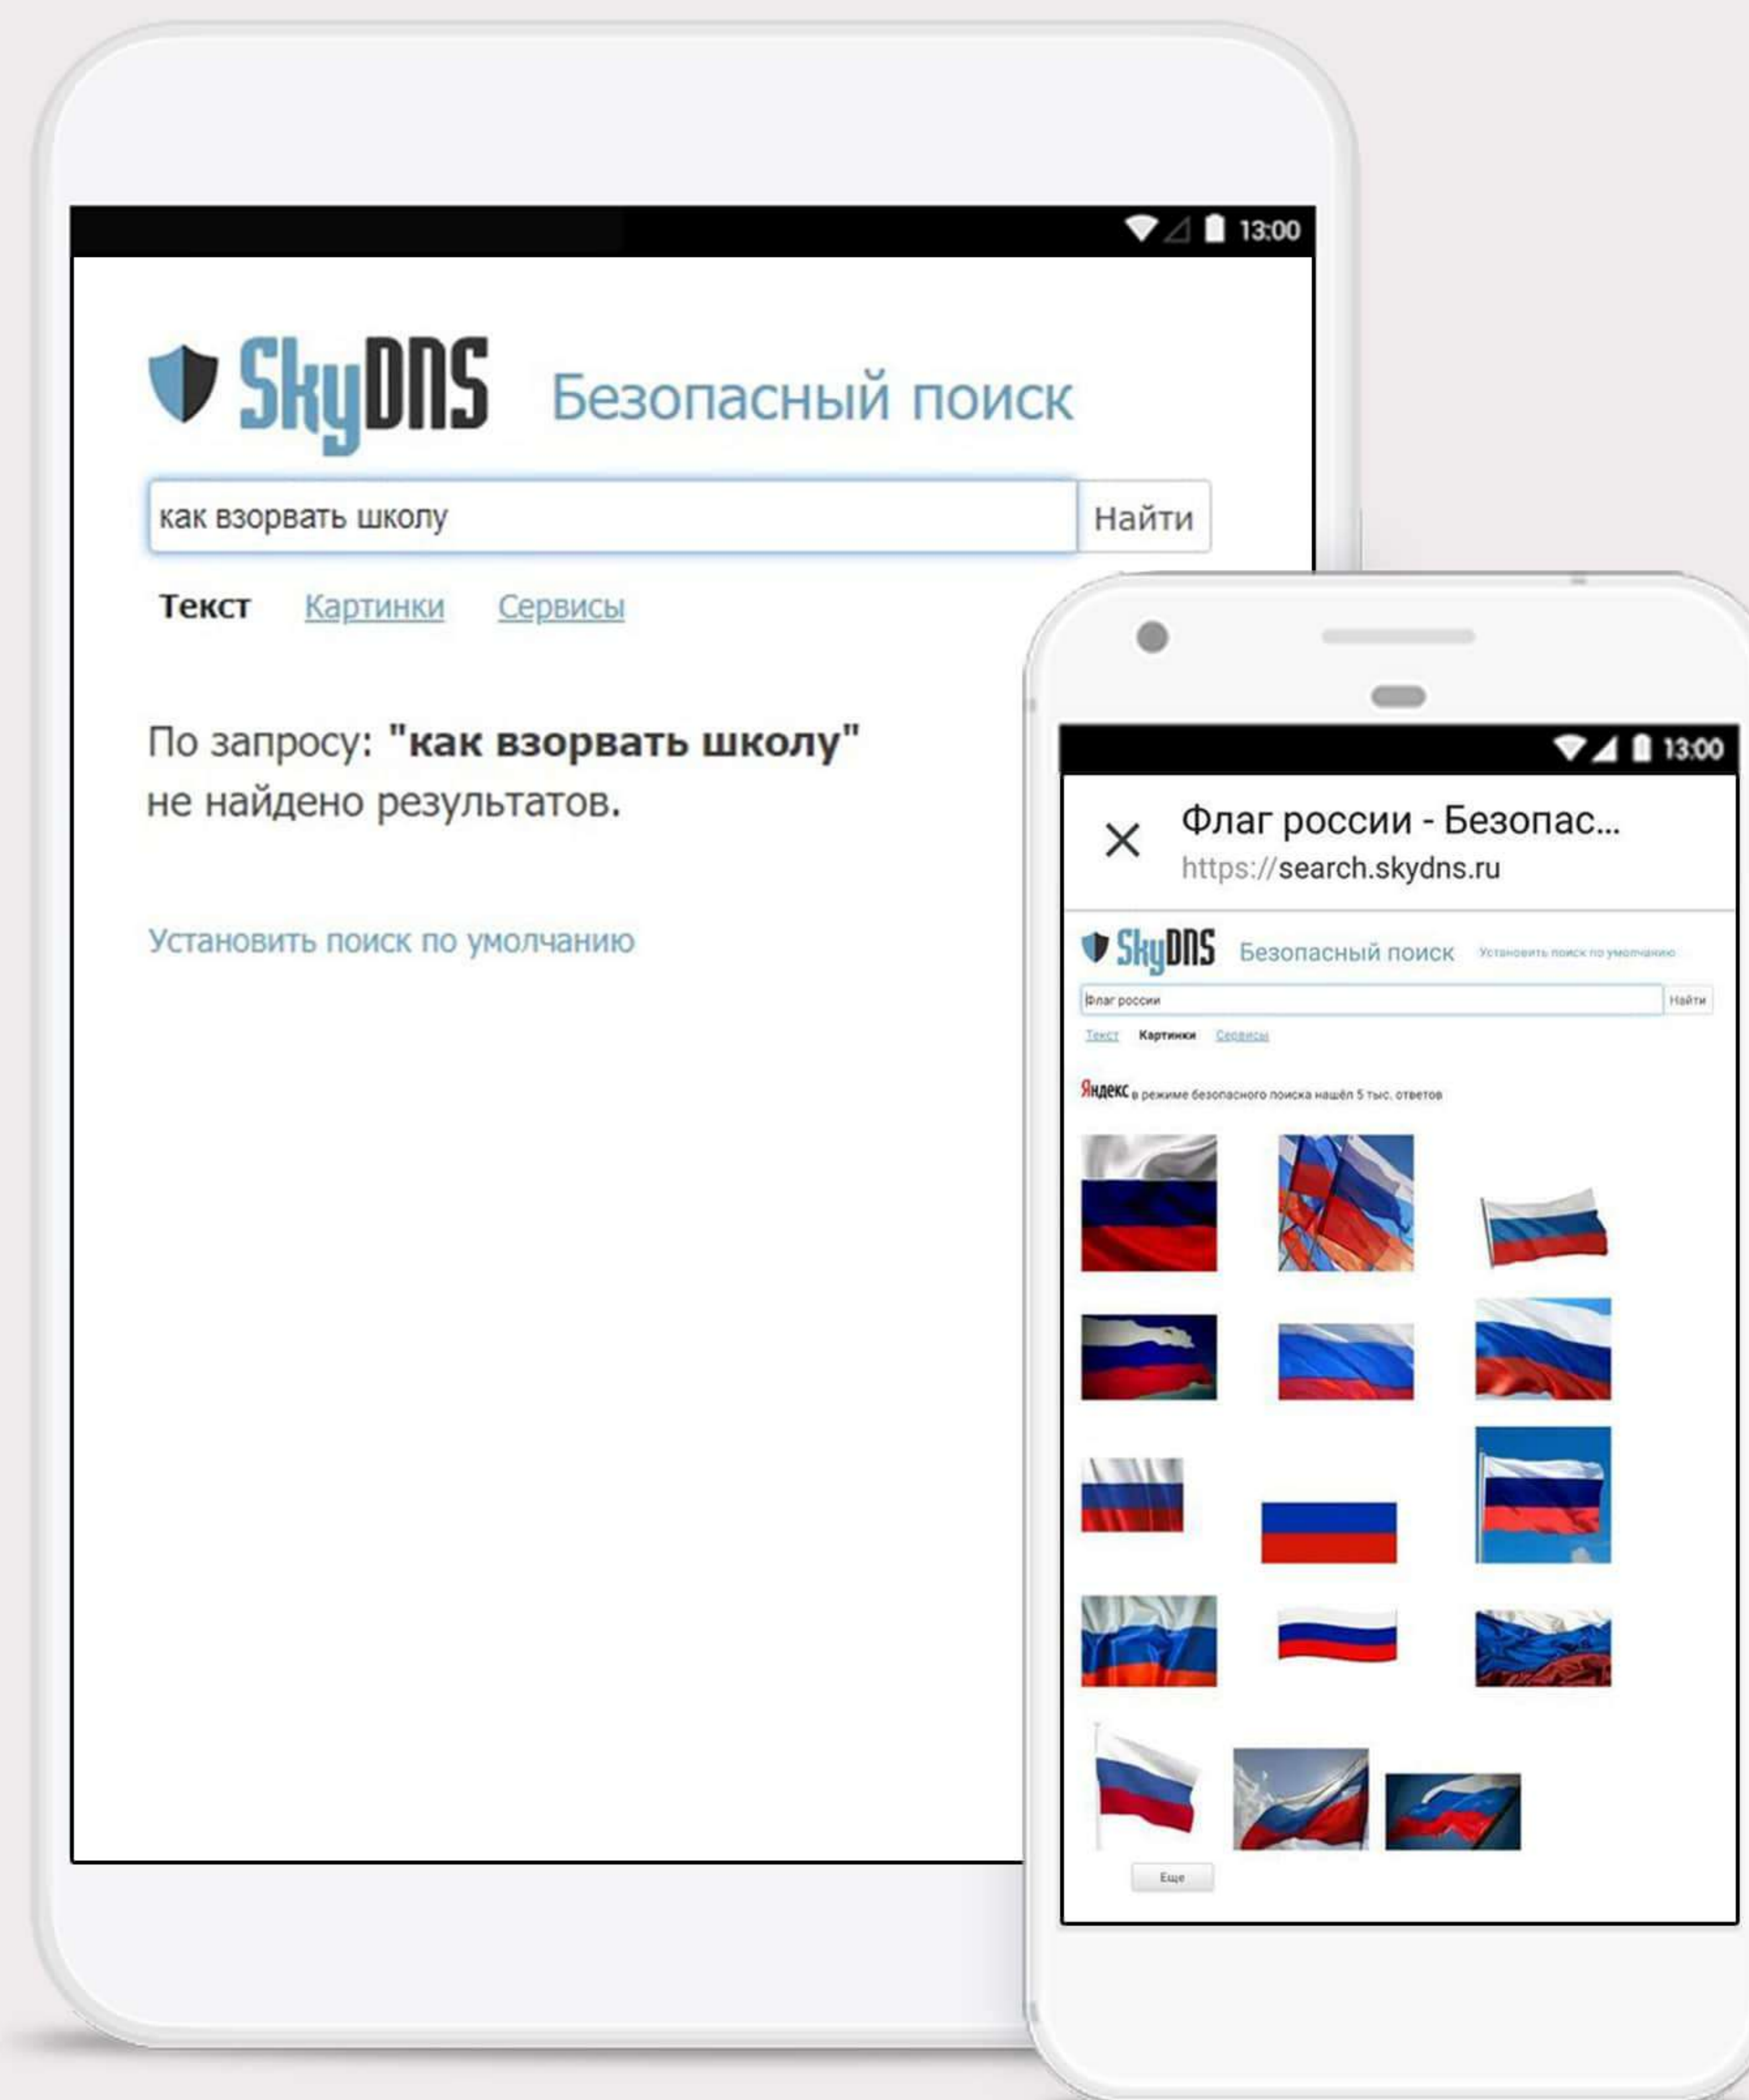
13:00

SkyDNS Безопасный поиск

как взорвать школу

Найти

Текст Картинки Сервисы

По запросу: **"как взорвать школу"** не найдено результатов.

Установить поиск по умолчанию

13:00

Флаг россии - Безопас...
https://search.skydns.ru

SkyDNS Безопасный поиск Установить поиск по умолчанию

Флаг россии

Найти

Текст Картинки Сервисы

Яндекс в режиме безопасного поиска нашёл 5 тыс. ответов

Еще